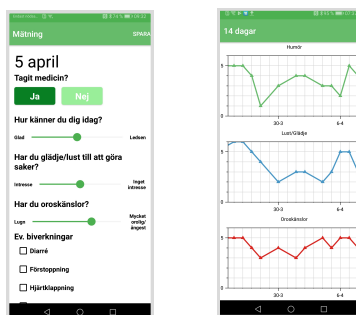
Mätning
SPARA

5 april

Tagit medicin?

Ja

Nej

Hur känner du dig idag?

Glad

Ledsen

Har du glädje/lust till att göra saker?

Intresse

Inget intresse

Har du oroskänslor?

Lugn

Mycket orolig/ ängest

Ev. biverkningar

Diarré

Förstoppning

Hjärtklappning

14 dagar

Humör

5

0

30-3

6-4

Lust/Glädje

5

0

30-3

6-4

Oroskänslor

5

0

30-3

6-4